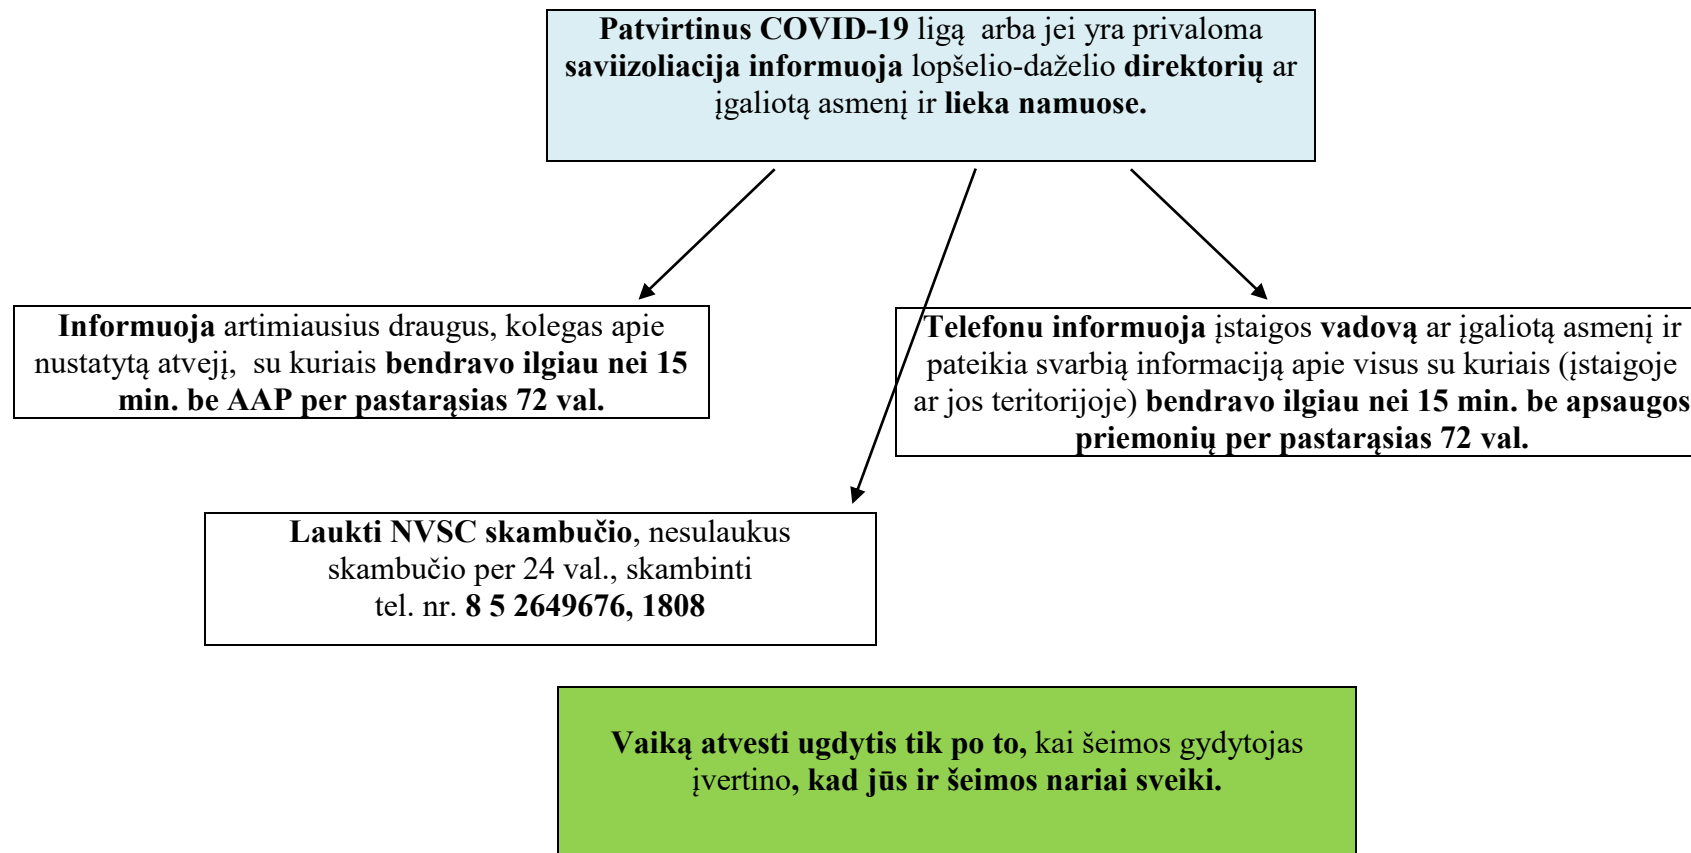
Patvirtinus COVID-19 ligą arba jei yra privaloma saviizoliacija informuoja lopšelio-darželio direktorių ar įgaliotą asmenį ir lieka namuose.

Informuoja artimiausius draugus, kolegas apie nustatytą atvejį, su kuriais bendravo ilgiau nei 15 min. be AAP per pastarąsias 72 val.

Telefonu informuoja įstaigos vadovą ar įgaliotą asmenį ir pateikia svarbią informaciją apie visus su kuriais (įstaigoje ar jos teritorijoje) bendravo ilgiau nei 15 min. be apsaugos priemonių per pastarąsias 72 val.

Laukti NVSC skambučio, nesulaukus skambučio per 24 val., skambinti tel. nr. 8 5 2649676, 1808

Vaiką atvesti ugdytis tik po to, kai šeimos gydytojas įvertino, kad jūs ir šeimos nariai sveiki.